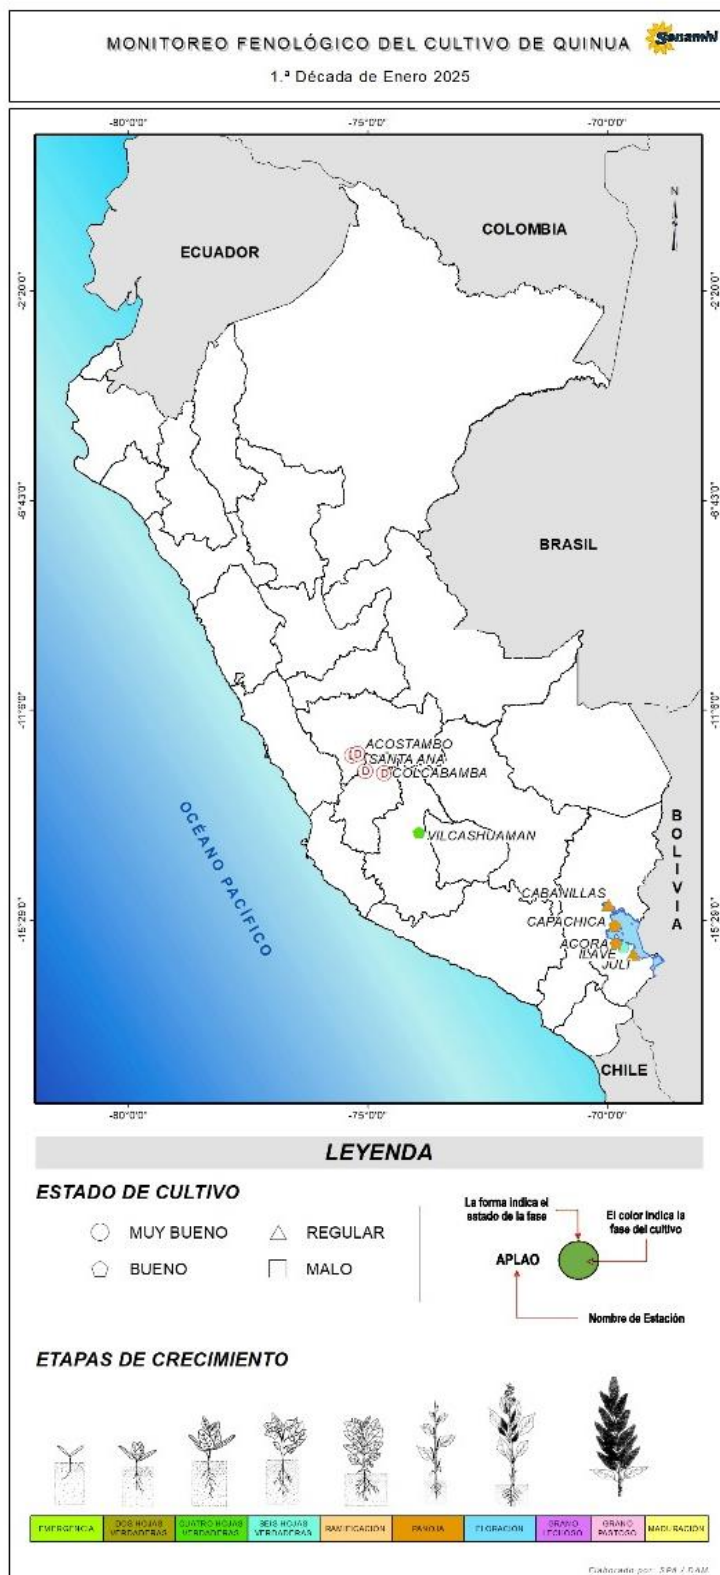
MONITOREO FENOLÓGICO DEL CULTIVO DE QUINUA

Senamhi

1.ª Década de Enero 2025

-80°0'0"
-75°0'0"
-70°0'0"

N

COLOMBIA
ECUADOR
BRASIL
BOLIVIA
CHILE
OCÉANO PACÍFICO

-2°20'0"
-6°43'0"
-11°6'0"
-15°29'0"

ACOSTAMBO
SANTA ANA
COLCABAMBA
VILCASHUAMAN
CABANILLAS
CAPACHICA
ACORA
ILAVE
JULI

-80°0'0"
-75°0'0"
-70°0'0"

LEYENDA

ESTADO DE CULTIVO

MUY BUENO
BUENO
REGULAR
MALO

La forma indica el estado de la fase
El color indica la fase del cultivo
APLAO
Nombre de Estación

ETAPAS DE CRECIMIENTO

| EMERGENCIA | DOS HOJAS VERDADERAS | CUATRO HOJAS VERDADERAS | SEIS HOJAS VERDADERAS | RAMIFICACION | PANOJA | FLORACIÓN | GRANO LECHOSO | GRANO PASTOSO | MADURACION |
|---|---|---|---|---|---|---|---|---|---|

Elaborado por: SPA / DAM